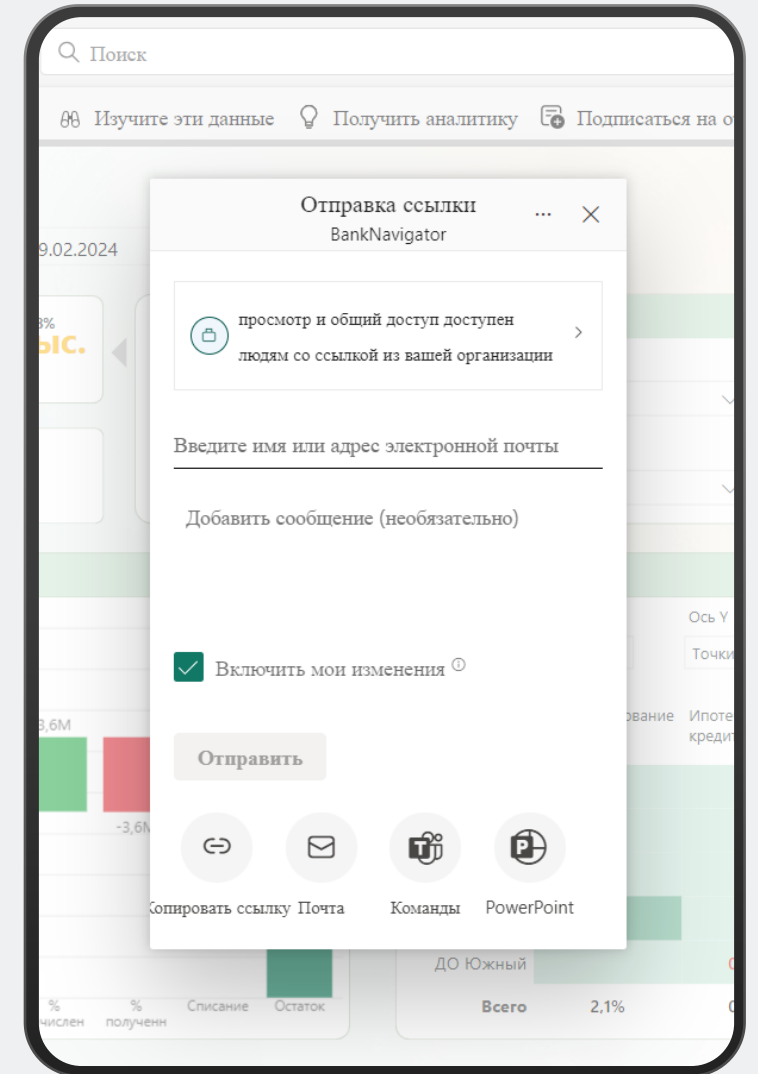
Поиск

Изучите эти данные   Получить аналитику   Подписаться на о

9.02.2024

3%
ыс.

Отправка ссылки
BankNavigator

просмотр и общий доступ доступен людям со ссылкой из вашей организации

Введите имя или адрес электронной почты

Добавить сообщение (необязательно)

Включить мои изменения

Отправить

Копировать ссылку   Почта   Команды   PowerPoint

3,6M
-3,6M

%
числен   %
полученн   Списание   Остаток

Ось Y
Точки

ование   Ипоте
кредит

ДО Южный
Всего   2,1%